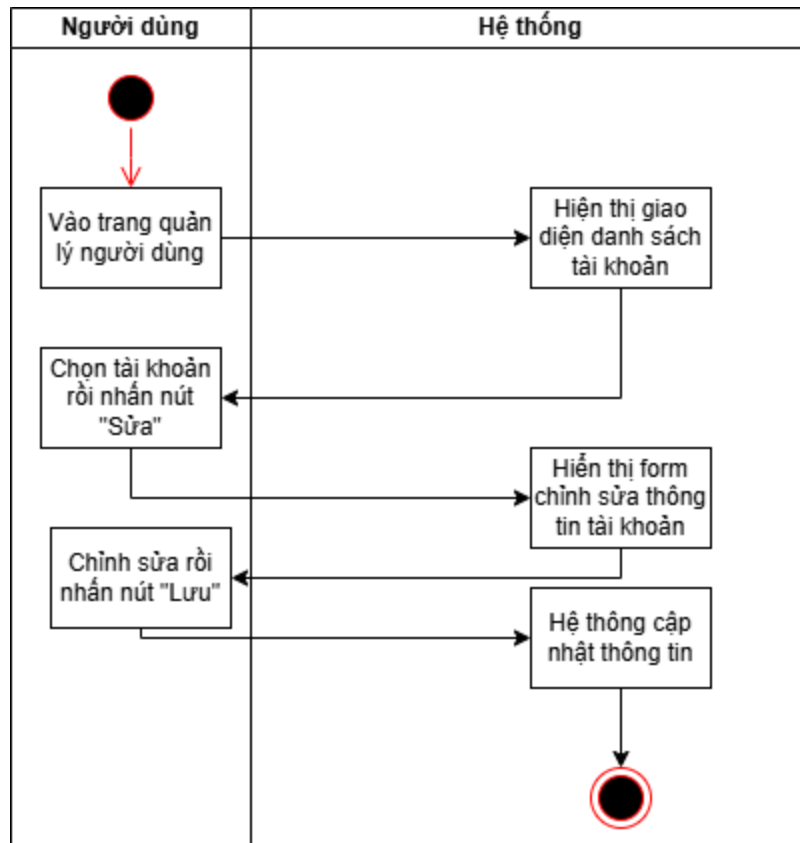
| Người dùng | Hệ thống |
|---|---|

Vào trang quản lý người dùng

Hiện thị giao diện danh sách tài khoản

Chọn tài khoản rồi nhấn nút "Sửa"

Hiển thị form chỉnh sửa thông tin tài khoản

Chỉnh sửa rồi nhấn nút "Lưu"

Hệ thông cập nhật thông tin